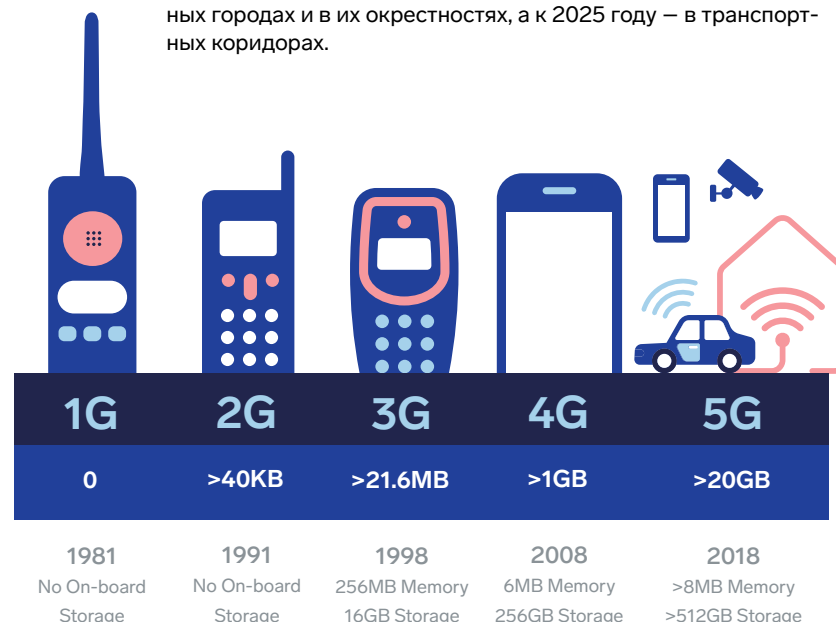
ных городах и в их окрестностях, а к 2025 году — в транспортных коридорах.

| 1G | 2G | 3G | 4G | 5G |
|---|---|---|---|---|
| 0 | >40KB | >21.6MB | >1GB | >20GB |
| 1981 | 1991 | 1998 | 2008 | 2018 |
| No On-board Storage | No On-board Storage | 256MB Memory 16GB Storage | 6MB Memory 256GB Storage | >8MB Memory >512GB Storage |